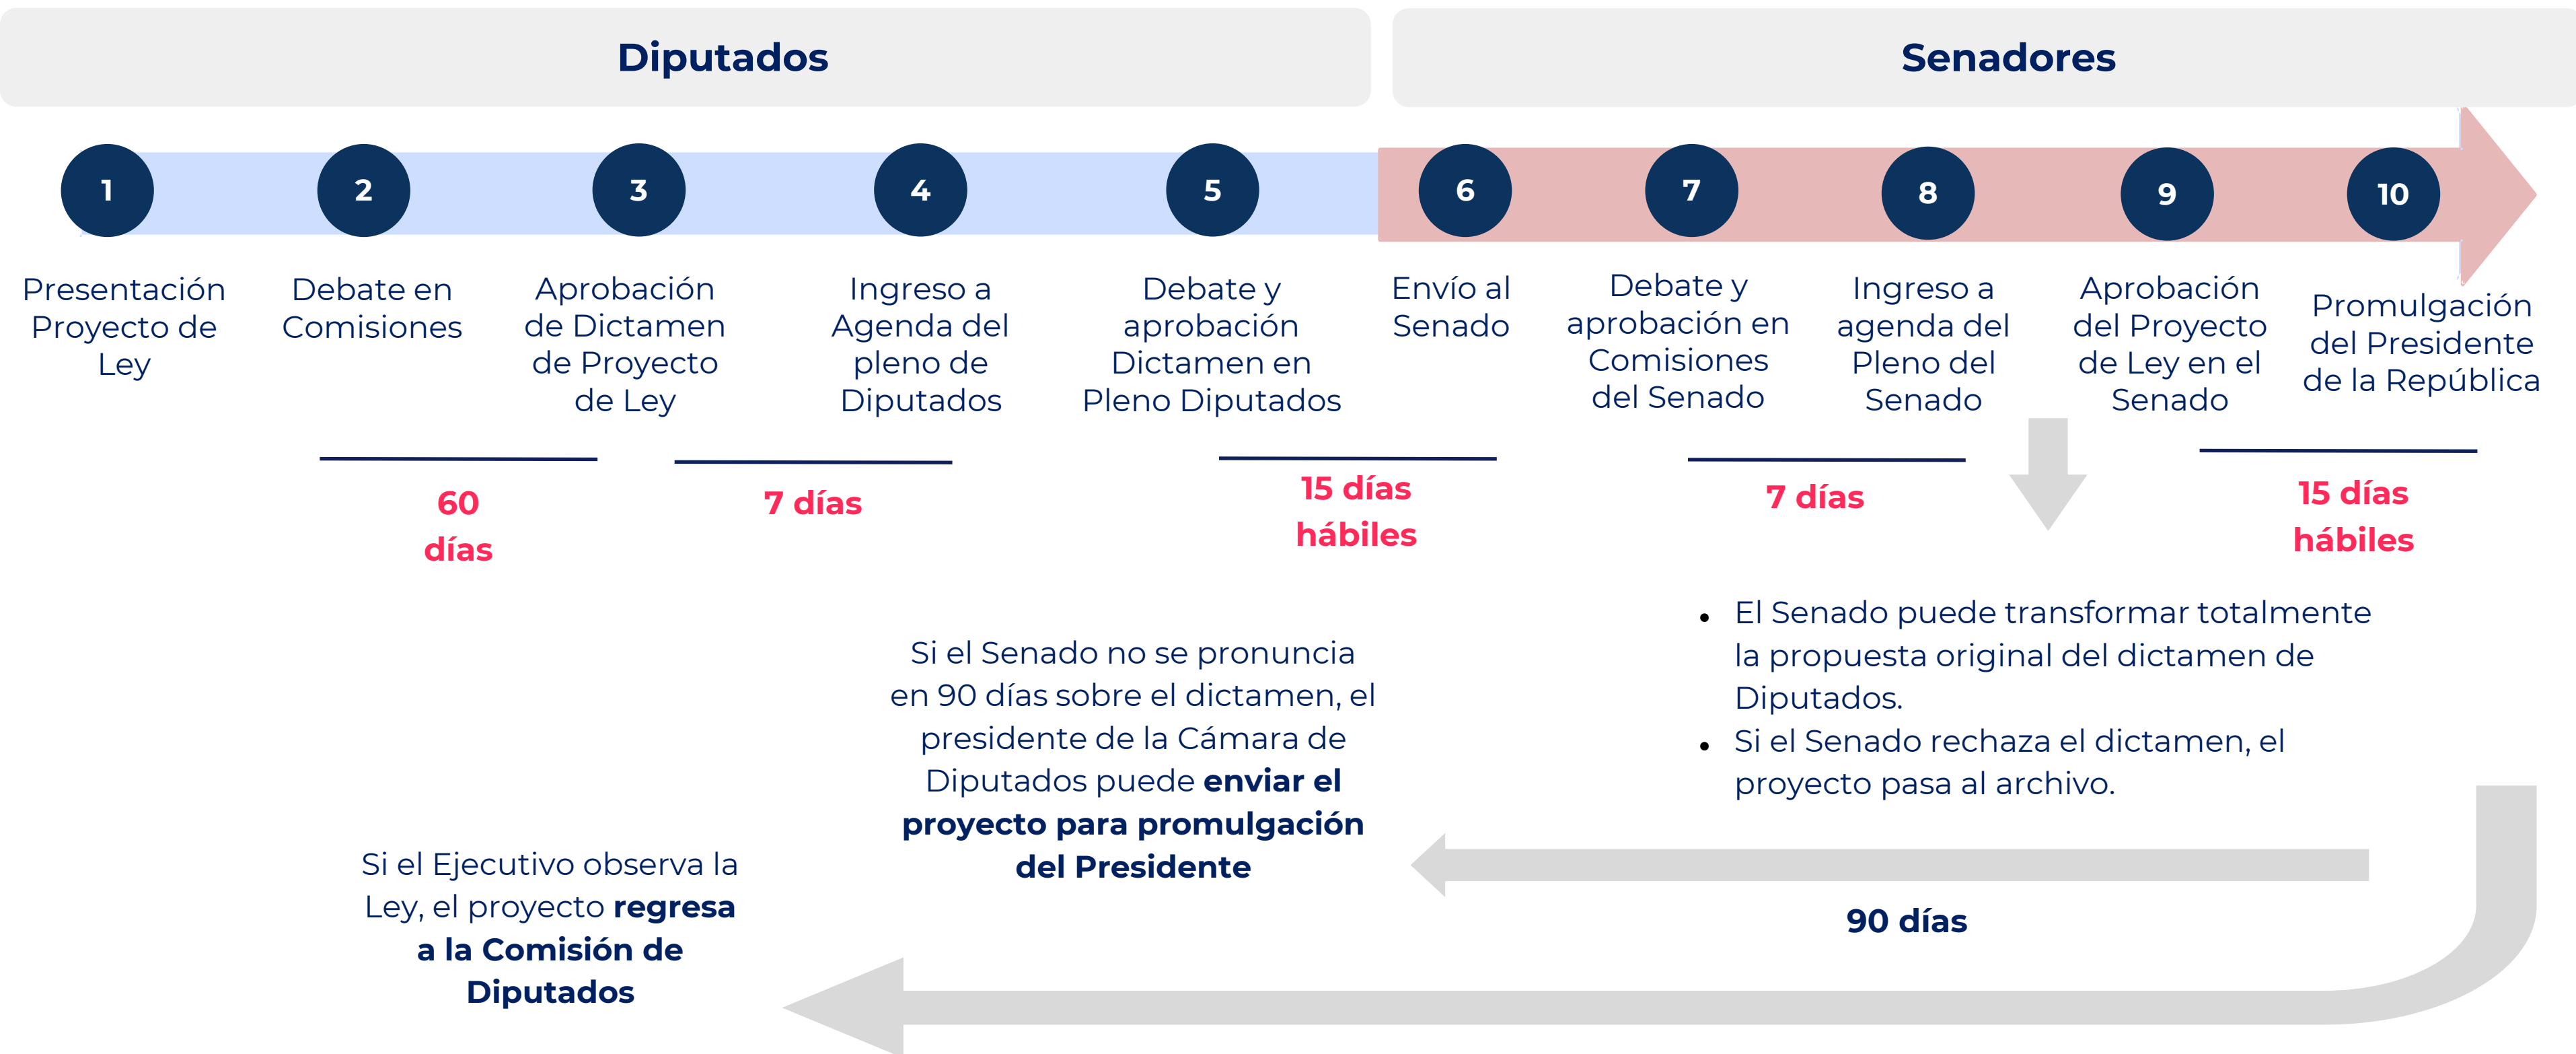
Diputados

Senadores

1
Presentación Proyecto de Ley

2
Debate en Comisiones

3
Aprobación de Dictamen de Proyecto de Ley

4
Ingreso a Agenda del pleno de Diputados

5
Debate y aprobación Dictamen en Pleno Diputados

6
Envío al Senado

7
Debate y aprobación en Comisiones del Senado

8
Ingreso a agenda del Pleno del Senado

9
Aprobación del Proyecto de Ley en el Senado

10
Promulgación del Presidente de la República

60 días

7 días

15 días hábiles

7 días

15 días hábiles

- El Senado puede transformar totalmente la propuesta original del dictamen de Diputados.
- Si el Senado rechaza el dictamen, el proyecto pasa al archivo.

Si el Senado no se pronuncia en 90 días sobre el dictamen, el presidente de la Cámara de Diputados puede **enviar el proyecto para promulgación del Presidente**

90 días

Si el Ejecutivo observa la Ley, el proyecto **regresa a la Comisión de Diputados**